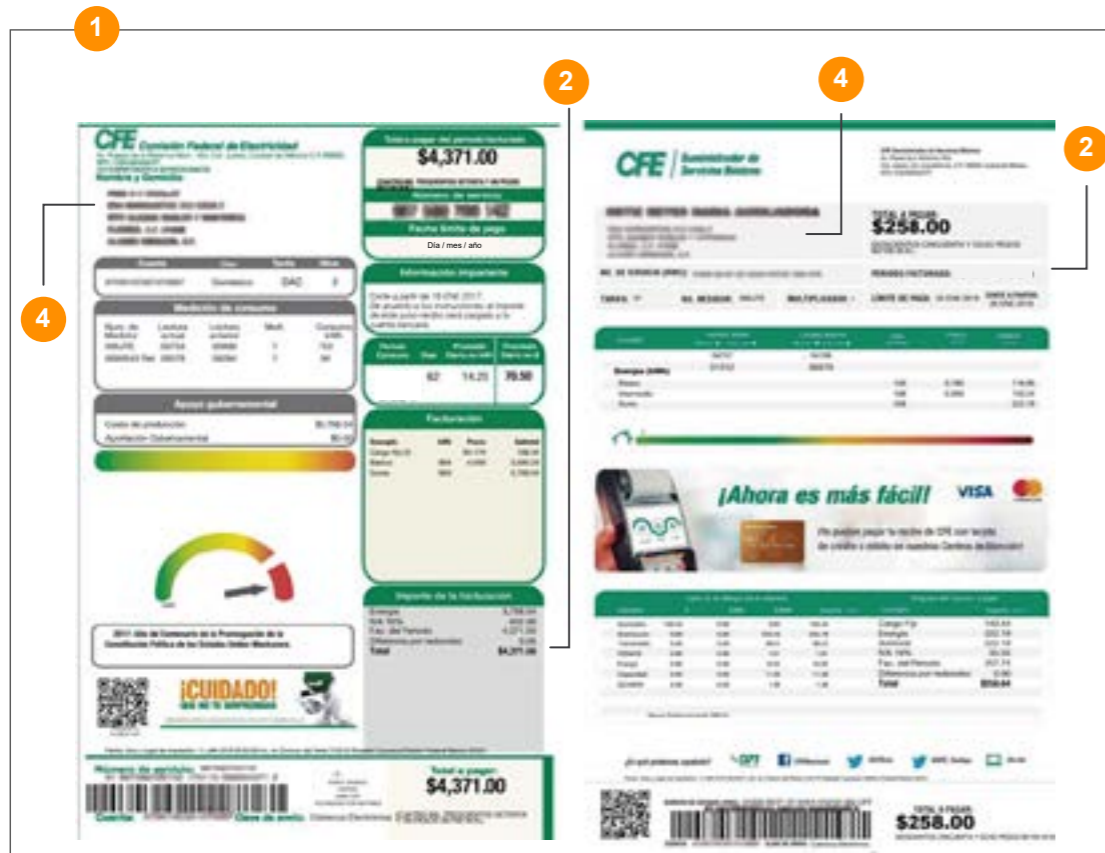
1

2

4

CFE Comisión Federal de Electricidad

Nombre y Domicilio

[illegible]

Total a pagar del periodo facturado

$4,371.00

Número de servicio

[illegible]

Fecha límite de pago

Día / mes / año

Cuenta | Uso | Tarifa | Hilos
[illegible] | Doméstico | DAC | 2

Medición de consumo

Información importante

Periodo Consumo | Días | Promedio Diario en kWh | Promedio Diario en $
 | 62 | 14.25 | 70.50

Facturación

Apoyo gubernamental

Costo de producción

Aportación Gubernamental

Importe de la facturación

Energía
IVA 16%
Fac. del Periodo
Total $4,371.00

2017 Año del Centenario de la Promulgación de la Constitución Política de los Estados Unidos Mexicanos

¡CUIDADO!

Número de servicio

Total a pagar:

$4,371.00

Cuenta

Clave de envío

4

2

CFE Suministrador de Servicios Básicos

TOTAL A PAGAR:

$258.00

NO. DE SERVICIO (RMU)

PERIODO FACTURADO

TARIFA

NO. MEDIDOR

MULTIPLICADOR

LIMITE DE PAGO

Energía (kWh)

Básico

Intermedio

Excedente

¡Ahora es más fácil!

VISA

Cargo Fijo
Energía
Subtotal
IVA 16%
Fac. del Periodo
Total

¿En qué podemos ayudarte?

TOTAL A PAGAR:

$258.00